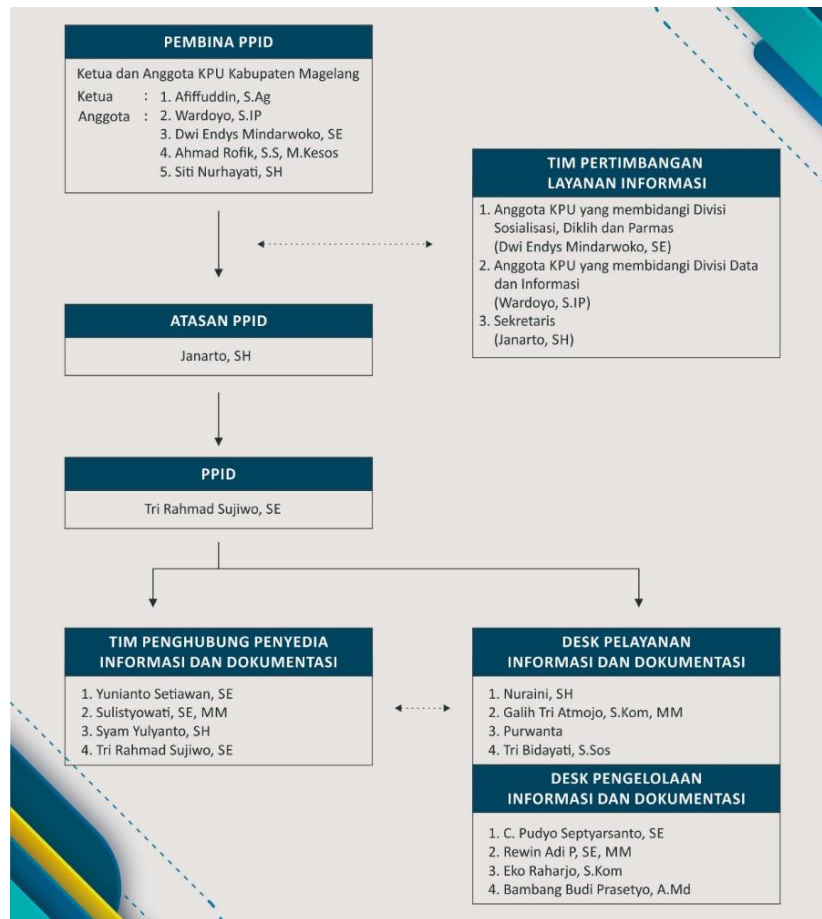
PEMBINA PPID

Ketua dan Anggota KPU Kabupaten Magelang

Ketua : 1. Afiffuddin, S.Ag
Anggota : 2. Wardoyo, S.IP
3. Dwi Endys Mindarwoko, SE
4. Ahmad Rofik, S.S, M.Kesos
5. Siti Nurhayati, SH

TIM PERTIMBANGAN LAYANAN INFORMASI

1. Anggota KPU yang membidangi Divisi Sosialisasi, Diklih dan Parmas (Dwi Endys Mindarwoko, SE)
2. Anggota KPU yang membidangi Divisi Data dan Informasi (Wardoyo, S.IP)
3. Sekretaris (Janarto, SH)

ATASAN PPID

Janarto, SH

PPID

Tri Rahmad Sujiwo, SE

TIM PENGHUBUNG PENYEDIA INFORMASI DAN DOKUMENTASI

1. Yunianto Setiawan, SE
2. Sulistyowati, SE, MM
3. Syam Yulyanto, SH
4. Tri Rahmad Sujiwo, SE

DESK PELAYANAN INFORMASI DAN DOKUMENTASI

1. Nuraini, SH
2. Galih Tri Atmojo, S.Kom, MM
3. Purwanta
4. Tri Bidayati, S.Sos

DESK PENGELOLAAN INFORMASI DAN DOKUMENTASI

1. C. Pudyo Septyarsanto, SE
2. Rewin Adi P, SE, MM
3. Eko Raharjo, S.Kom
4. Bambang Budi Prasetyo, A.Md